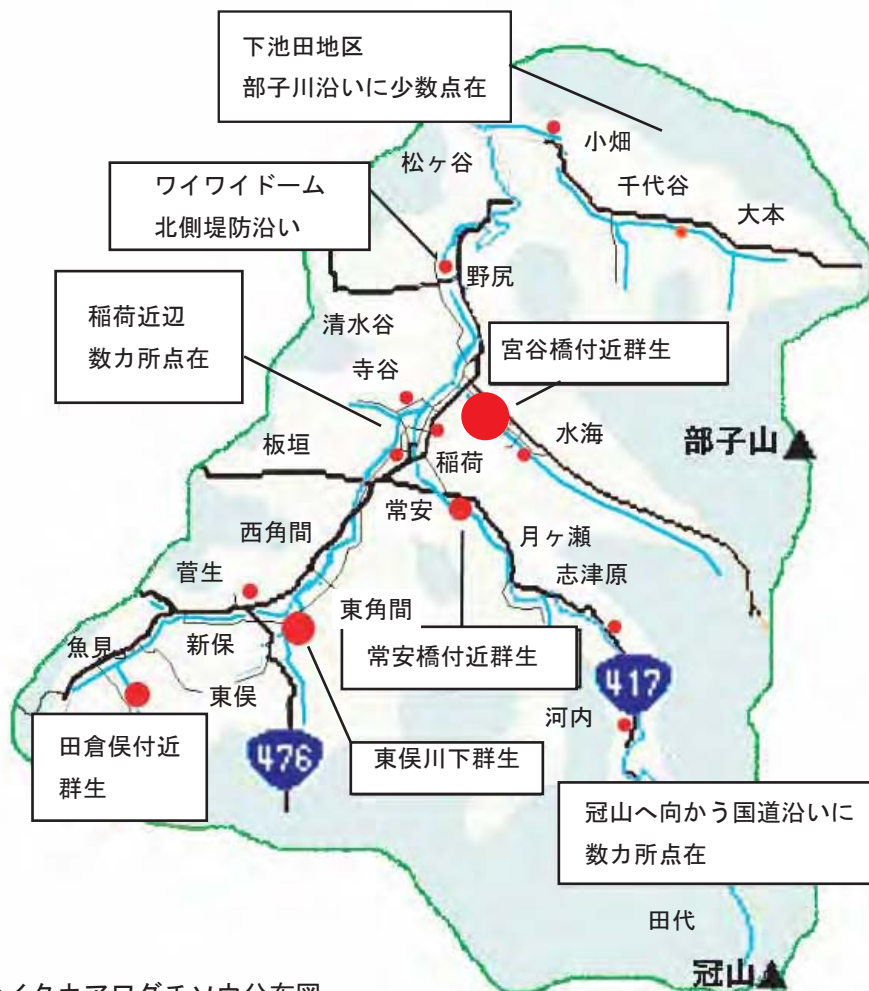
下池田地区
部子川沿いに少数点在

小畑
千代谷
大本

松ヶ谷

ワイワイドーム
北側堤防沿い

野尻

稲荷近辺
数カ所点在

清水谷
寺谷

宮谷橋付近群生

水海
部子山

板垣
稲荷
常安
西角間
月ヶ瀬
志津原
菅生
東角間
新保
魚見
常安橋付近群生
東俣
417
河内
田倉俣付近
群生
476
東俣川下群生

冠山へ向かう国道沿いに
数カ所点在

田代
冠山

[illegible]